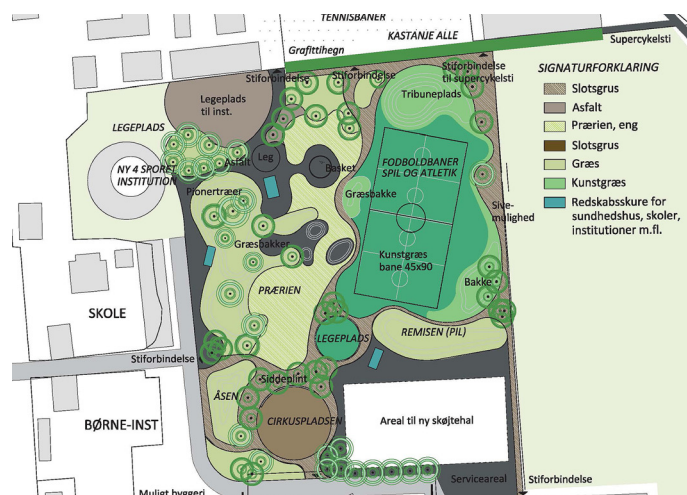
TENNISBANER
Graffittihegn
KASTANJE ALLE
Supercykelsti
Stiforbindelse
Stiforbindelse
Stiforbindelse til supercykelsti
SIGNATURFORKLARING
Slotsgrus
Asfalt
Prærien, eng
Slotsgrus
Græs
Kunstgræs
Redskabsskure for sundhedshus, skoler, institutioner m.fl.
Legeplads til inst.
Tribuneplads
LEGEPLADS
NY 4 SPORET INSTITUTION
Asfalt
Leg
Basket
FODBOLDBANER SPIL OG ATLETIK
Pionertræer
Græsbakke
Sive-mulighed
Græsbakker
Kunstgræs bane 45x90
SKOLE
PRÆRIEN
Bakke
REMISEN (PIL)
LEGEPLADS
Stiforbindelse
Siddeplint
ÅSEN
CIRKUSPLADSEN
Areal til ny skøjtehal
BØRNE-INST
Serviceareal
Stiforbindelse
Muligt byggeri